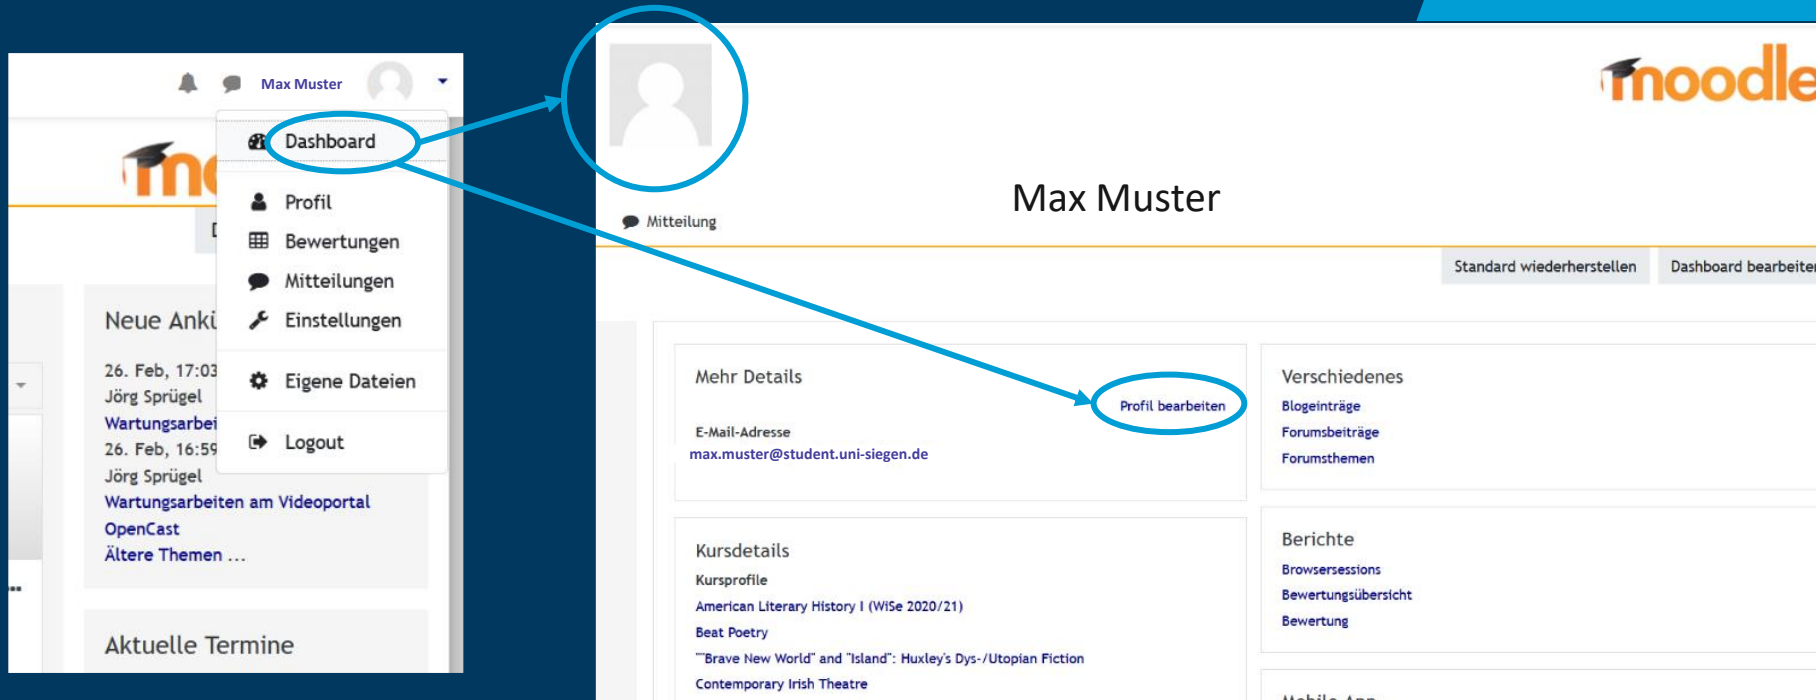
Max Muster

Dashboard

Profil

Bewertungen

Mitteilungen

Einstellungen

Eigene Dateien

Logout

Neue Anki

26. Feb, 17:03
Jörg Sprügel
Wartungsarbei
26. Feb, 16:59
Jörg Sprügel
Wartungsarbeiten am Videoportal OpenCast
Ältere Themen ...

Aktuelle Termine

moodle

Max Muster

Mitteilung

Standard wiederherstellen

Dashboard bearbeiten

Mehr Details

Profil bearbeiten

E-Mail-Adresse
max.muster@student.uni-siegen.de

Verschiedenes
Blogeinträge
Forumsbeiträge
Forumsthemen

Kursdetails
Kursprofile
American Literary History I (WiSe 2020/21)
Beat Poetry
"Brave New World" and "Island": Huxley's Dys-/Utopian Fiction
Contemporary Irish Theatre

Berichte
Browsersessions
Bewertungsübersicht
Bewertung